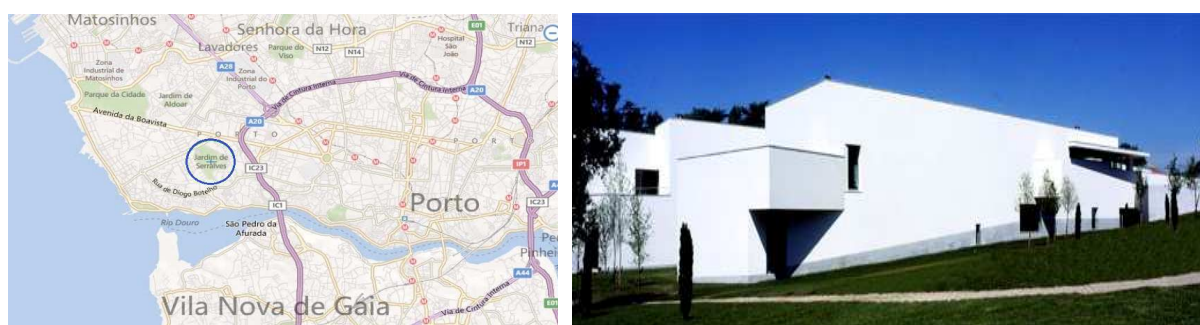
Matosinhos
Senhora da Hora
Triana
Lavadores
Parque do Viso
N12
E01
Hospital São João
A28
Zona Industrial de Matosinhos
Zona Industrial do Porto
Jardim de Aldoar
Parque da Cidade
Via de Cintura Interna
A20
Avenida da Boavista
PORTO
A20
Jardim de Serralves
IC23
IP1
Rua de Diogo Botelho
Porto
IC1
IC23
Rio Douro
São Pedro da Afurada
Pe
Pinheir
A44
Vila Nova de Gaia
Via de Cintura Interna
E01